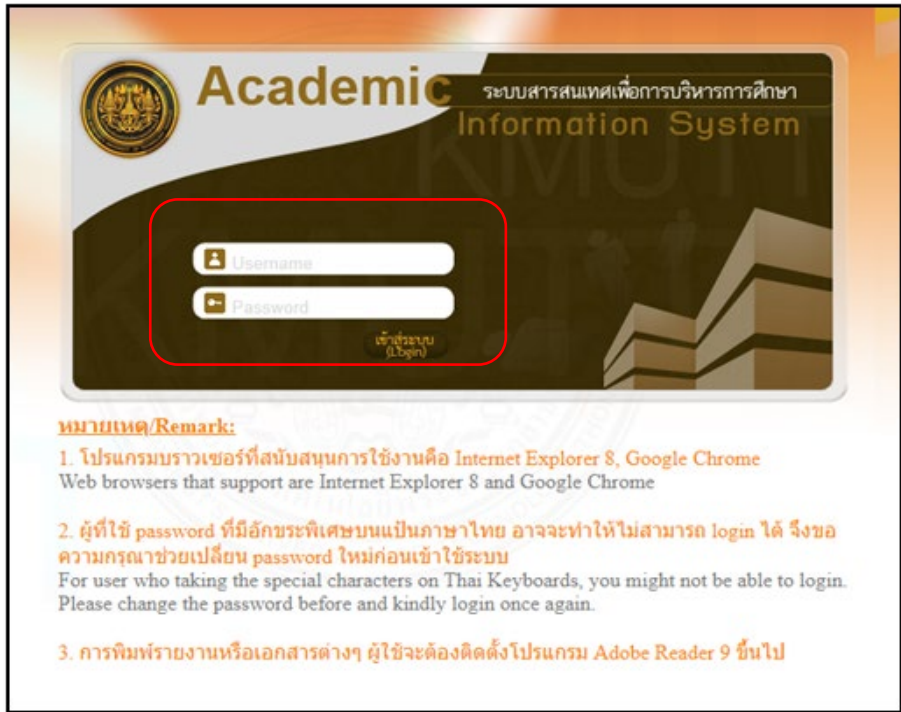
Academic ระบบสารสนเทศเพื่อการบริหารการศึกษา
Information System

KMUTT

Username
Password
เข้าสู่ระบบ (Login)

หมายเหตุ/Remark:

1. โปรแกรมบราวเซอร์ที่สนับสนุนการใช้งานคือ Internet Explorer 8, Google Chrome
Web browsers that support are Internet Explorer 8 and Google Chrome

2. ผู้ที่ใช้ password ที่มีอักขระพิเศษบนแป้นภาษาไทย อาจจะทำให้ไม่สามารถ login ได้ จึงขอความกรุณาช่วยเปลี่ยน password ใหม่ก่อนเข้าใช้ระบบ
For user who taking the special characters on Thai Keyboards, you might not be able to login. Please change the password before and kindly login once again.

3. การพิมพ์รายงานหรือเอกสารต่างๆ ผู้ใช้จะต้องติดตั้งโปรแกรม Adobe Reader 9 ขึ้นไป